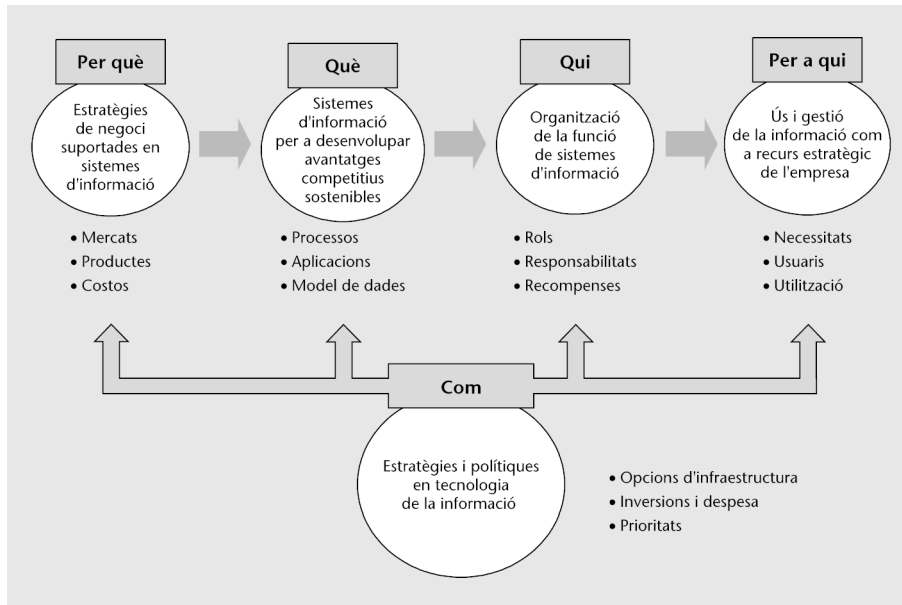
Per què

Estratègies de negoci suportades en sistemes d'informació

• Mercats
• Productes
• Costos

Què

Sistemes d'informació per a desenvolupar avantatges competitius sostenibles

• Processos
• Aplicacions
• Model de dades

Qui

Organització de la funció de sistemes d'informació

• Rols
• Responsabilitats
• Recompenses

Per a qui

Ús i gestió de la informació com a recurs estratègic de l'empresa

• Necessitats
• Usuaris
• Utilització

Com

Estratègies i polítiques en tecnologia de la informació

• Opcions d'infraestructura
• Inversions i despesa
• Prioritats